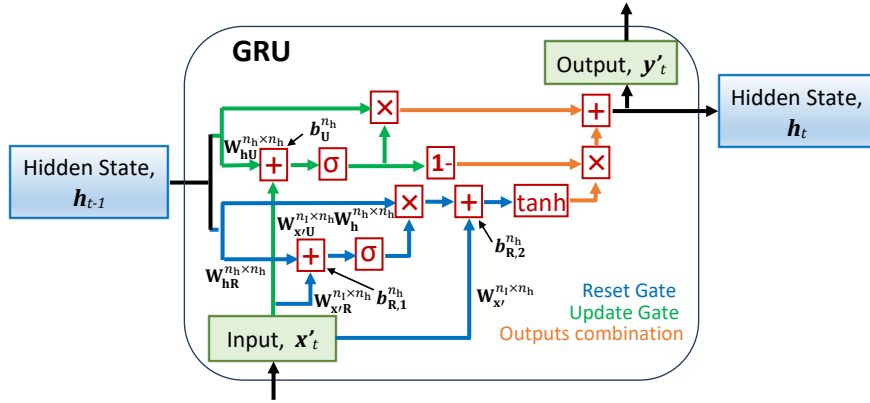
GRU

Output, $\boldsymbol{y'}_t$

Hidden State, $\boldsymbol{h}_t$

Hidden State, $\boldsymbol{h}_{t-1}$

$\mathbf{W}_{\mathbf{hU}}^{n_h \times n_h}$

$\boldsymbol{b}_{\mathbf{U}}^{n_h}$

+

σ

×

1-

+

×

$\mathbf{W}_{\mathbf{x'U}}^{n_I \times n_h}$ $\mathbf{W}_{\mathbf{h}}^{n_h \times n_h}$

×

+

tanh

$\boldsymbol{b}_{\mathbf{R,2}}^{n_h}$

$\mathbf{W}_{\mathbf{hR}}^{n_h \times n_h}$

+

σ

$\mathbf{W}_{\mathbf{x'R}}^{n_I \times n_h}$

$\boldsymbol{b}_{\mathbf{R,1}}^{n_h}$

$\mathbf{W}_{\mathbf{x'}}^{n_I \times n_h}$

Reset Gate

Update Gate

Outputs combination

Input, $\boldsymbol{x'}_t$